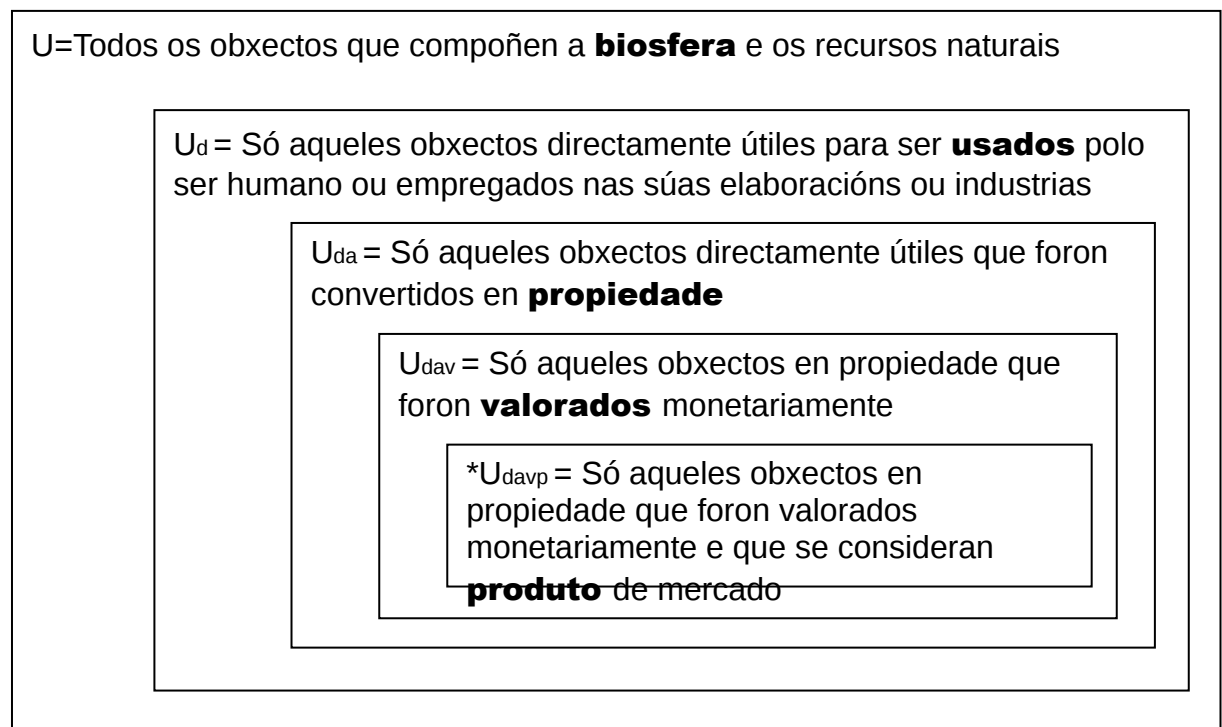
U=Todos os obxectos que compoñen a **biosfera** e os recursos naturais

$U_d$ = Só aqueles obxectos directamente útiles para ser **usados** polo ser humano ou empregados nas súas elaboracións ou industrias

$U_{da}$ = Só aqueles obxectos directamente útiles que foron convertidos en **propiedade**

$U_{dav}$ = Só aqueles obxectos en propiedade que foron **valorados** monetariamente

*$U_{davp}$ = Só aqueles obxectos en propiedade que foron valorados monetariamente e que se consideran **produto** de mercado